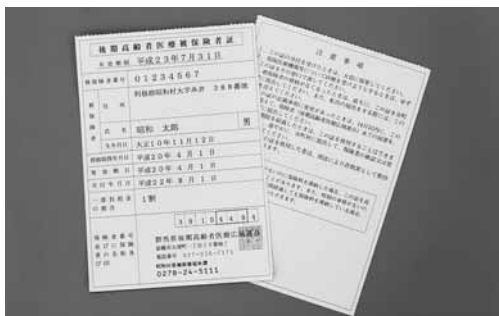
後期高齢者医療被保険者証

有効期限　平成23年7月31日

被保険者番号　01234567

住所　利根郡昭和村大字糸井　388番地

氏名　昭和　太郎　男

生年月日　大正10年11月12日

資格取得年月日　平成20年4月1日

発効期日　平成20年4月1日

交付年月日　平成22年8月1日

一部負担金の割合　1割

保険者番号並びに保険者の名称及び印

39106405

群馬県後期高齢者医療広域連合

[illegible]

0278-24-5111

注意事項

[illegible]